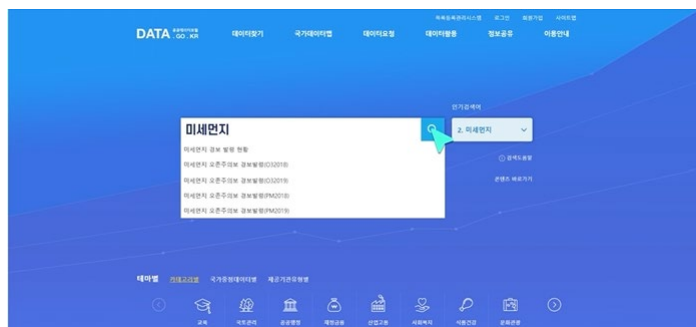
목록등록관리시스템 로그인 회원가입 사이트맵

DATA 공공데이터포털 .GO.KR

데이터찾기 국가데이터맵 데이터요청 데이터활용 정보공유 이용안내

인기검색어

미세먼지

2. 미세먼지

미세먼지 경보 발령 현황

미세먼지 오존주의보 경보발령(O32018)

미세먼지 오존주의보 경보발령(O32019)

미세먼지 오존주의보 경보발령(PM2018)

미세먼지 오존주의보 경보발령(PM2019)

검색도움말

콘텐츠 바로가기

테마별 국가중점데이터별 제공기관유형별

교육 국토관리 공공행정 재정금융 산업고용 사회복지 식품건강 문화관광